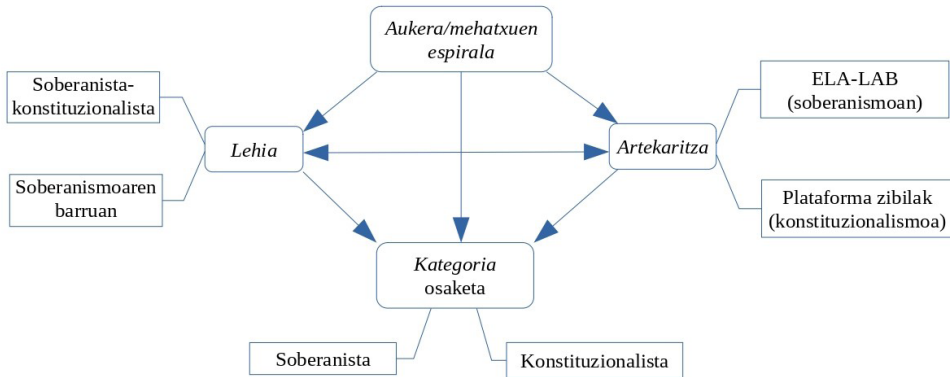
Aukera/mehatxuen espirala

Soberanista-konstituzionalista

Lehia

Soberanismoaren barruan

Artekaritza

ELA-LAB (soberanismoan)

Plataforma zibilak (konstituzionalismoa)

Kategoria osaketa

Soberanista

Konstituzionalista